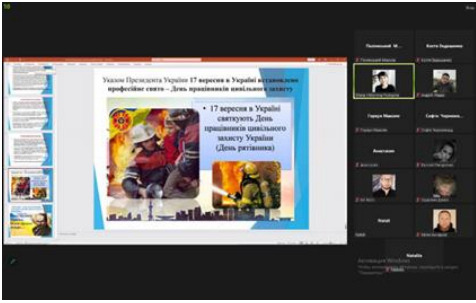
Указом Президента України 17 вересня в Україні встановлено професійне свято – День працівників цивільного захисту

17 вересня в Україні святкують День працівників цивільного захисту України (День рятівника)

Полянський М...

Костя Будниченко

Горішко Максим

Софія Черненко...

Анастасія

Іванко

Natalia

Активация Windows